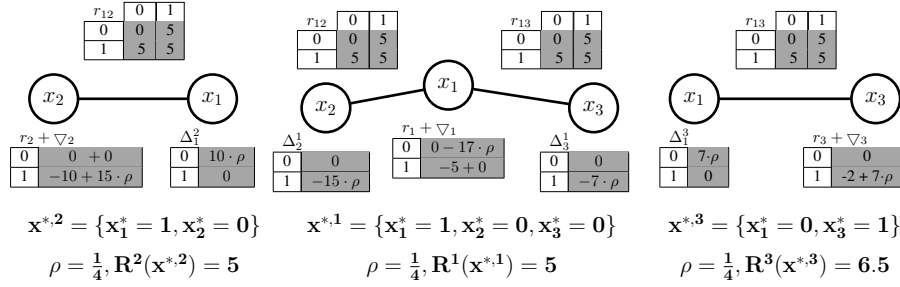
| $r_{12}$ | 0 | 1 |
|---|---|---|
| 0 | 0 | 5 |
| 1 | 5 | 5 |

$x_2$ $x_1$

$r_2 + \nabla_2$

| | |
|---|---|
| 0 | 0 +0 |
| 1 | $-10 + 15 \cdot \rho$ |

$\Delta_1^2$

| | |
|---|---|
| 0 | $10 \cdot \rho$ |
| 1 | 0 |

$\mathbf{x^{*,2} = \{x_1^* = 1, x_2^* = 0\}}$

$\rho = \frac{1}{4}, \mathbf{R^2(x^{*,2}) = 5}$

| $r_{12}$ | 0 | 1 |
|---|---|---|
| 0 | 0 | 5 |
| 1 | 5 | 5 |

| $r_{13}$ | 0 | 1 |
|---|---|---|
| 0 | 0 | 5 |
| 1 | 5 | 5 |

$x_2$ $x_1$ $x_3$

$\Delta_2^1$

| | |
|---|---|
| 0 | 0 |
| 1 | $-15 \cdot \rho$ |

$r_1 + \nabla_1$

| | |
|---|---|
| 0 | $0 - 17 \cdot \rho$ |
| 1 | $-5 + 0$ |

$\Delta_3^1$

| | |
|---|---|
| 0 | 0 |
| 1 | $-7 \cdot \rho$ |

$\mathbf{x^{*,1} = \{x_1^* = 1, x_2^* = 0, x_3^* = 0\}}$

$\rho = \frac{1}{4}, \mathbf{R^1(x^{*,1}) = 5}$

| $r_{13}$ | 0 | 1 |
|---|---|---|
| 0 | 0 | 5 |
| 1 | 5 | 5 |

$x_1$ $x_3$

$\Delta_1^3$

| | |
|---|---|
| 0 | $7 \cdot \rho$ |
| 1 | 0 |

$r_3 + \nabla_3$

| | |
|---|---|
| 0 | 0 |
| 1 | $-2 + 7 \cdot \rho$ |

$\mathbf{x^{*,3} = \{x_1^* = 0, x_3^* = 1\}}$

$\rho = \frac{1}{4}, \mathbf{R^3(x^{*,3}) = 6.5}$